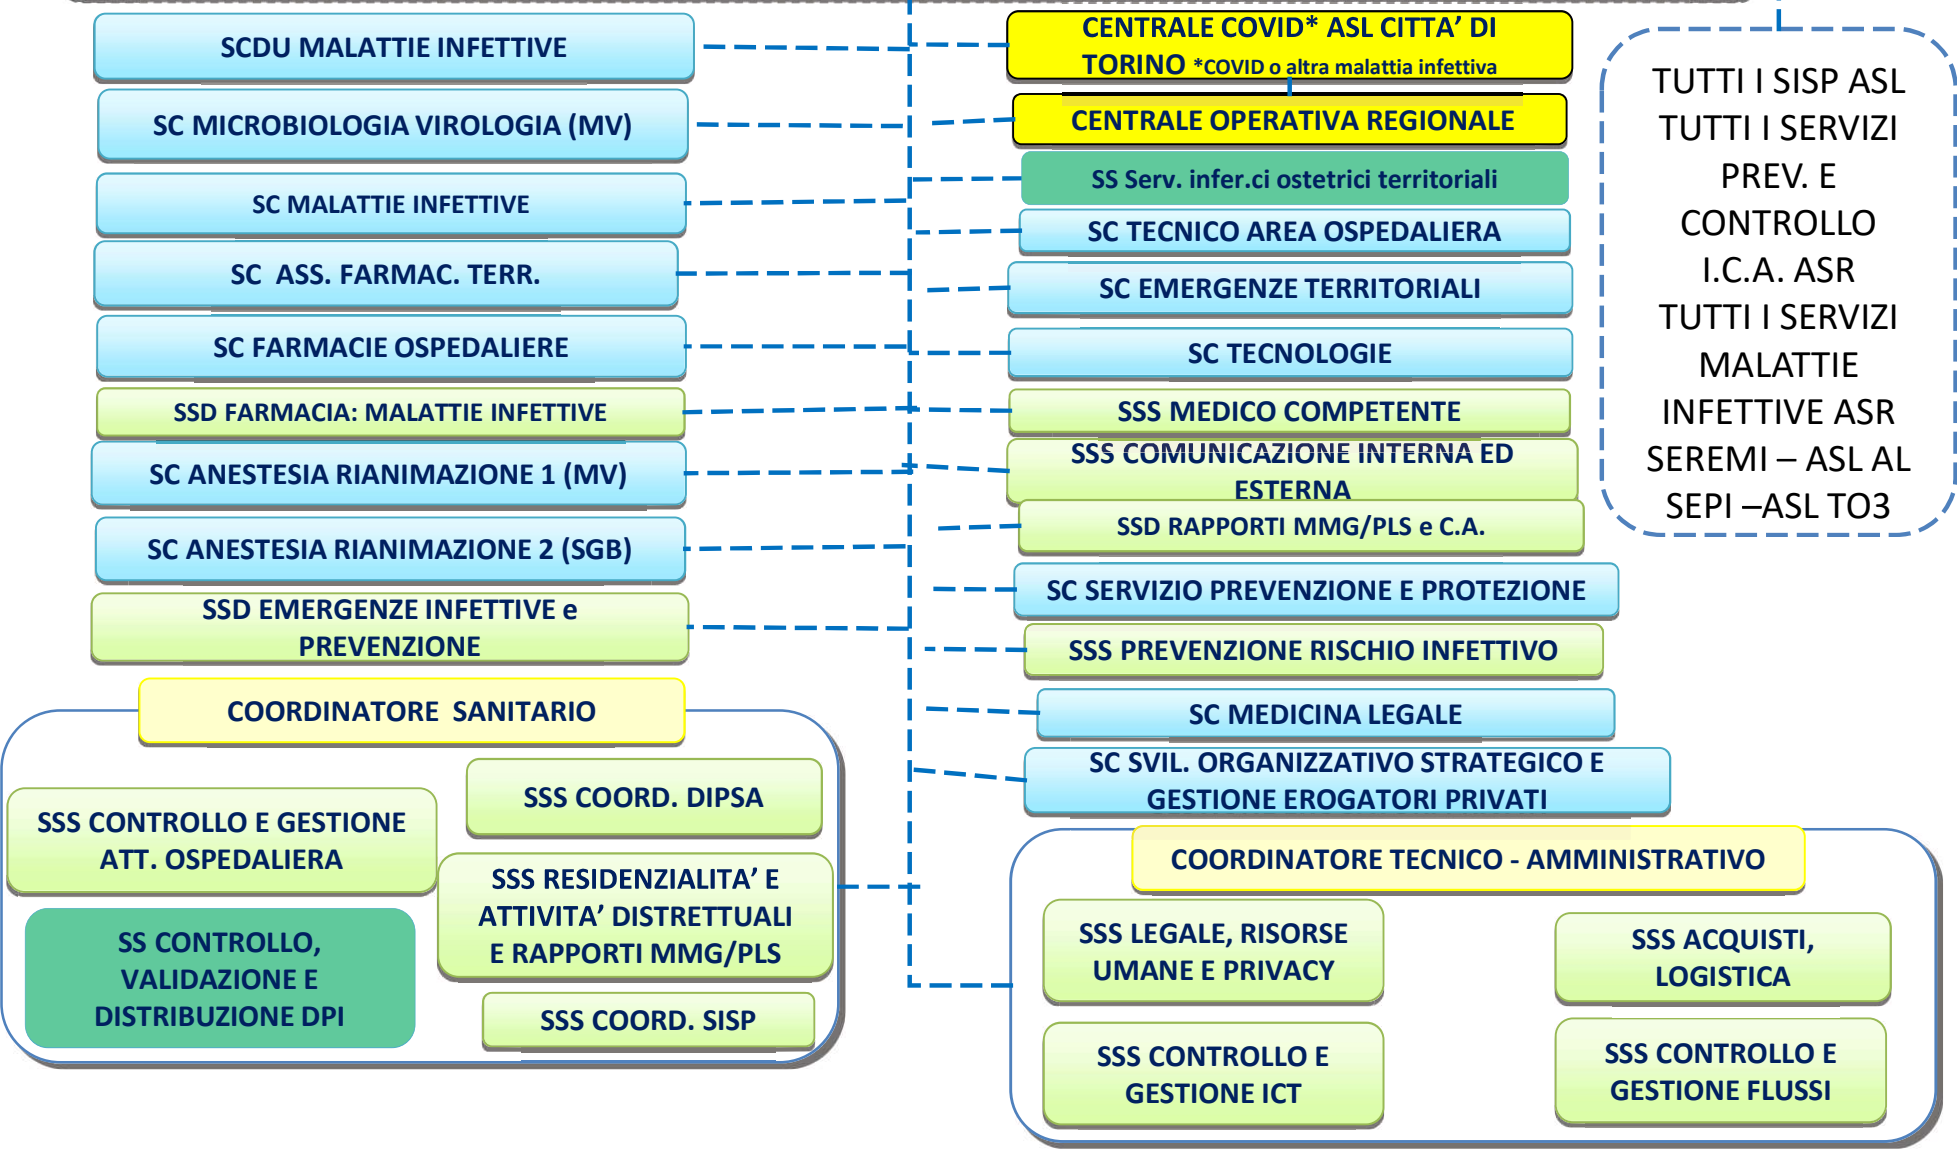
SCDU MALATTIE INFETTIVE

SC MICROBIOLOGIA VIROLOGIA (MV)

SC MALATTIE INFETTIVE

SC ASS. FARMAC. TERR.

SC FARMACIE OSPEDALIERE

SSD FARMACIA: MALATTIE INFETTIVE

SC ANESTESIA RIANIMAZIONE 1 (MV)

SC ANESTESIA RIANIMAZIONE 2 (SGB)

SSD EMERGENZE INFETTIVE e PREVENZIONE

CENTRALE COVID* ASL CITTA' DI TORINO *COVID o altra malattia infettiva

CENTRALE OPERATIVA REGIONALE

SS Serv. infer.ci ostetrici territoriali

SC TECNICO AREA OSPEDALIERA

SC EMERGENZE TERRITORIALI

SC TECNOLOGIE

SSS MEDICO COMPETENTE

SSS COMUNICAZIONE INTERNA ED ESTERNA

SSD RAPPORTI MMG/PLS e C.A.

SC SERVIZIO PREVENZIONE E PROTEZIONE

SSS PREVENZIONE RISCHIO INFETTIVO

SC MEDICINA LEGALE

SC SVIL. ORGANIZZATIVO STRATEGICO E GESTIONE EROGATORI PRIVATI

TUTTI I SISP ASL TUTTI I SERVIZI PREV. E CONTROLLO I.C.A. ASR TUTTI I SERVIZI MALATTIE INFETTIVE ASR SEREMI – ASL AL SEPI –ASL TO3

COORDINATORE SANITARIO

SSS CONTROLLO E GESTIONE ATT. OSPEDALIERA

SSS COORD. DIPSA

SS CONTROLLO, VALIDAZIONE E DISTRIBUZIONE DPI

SSS RESIDENZIALITA' E ATTIVITA' DISTRETTUALI E RAPPORTI MMG/PLS

SSS COORD. SISP

COORDINATORE TECNICO - AMMINISTRATIVO

SSS LEGALE, RISORSE UMANE E PRIVACY

SSS ACQUISTI, LOGISTICA

SSS CONTROLLO E GESTIONE ICT

SSS CONTROLLO E GESTIONE FLUSSI